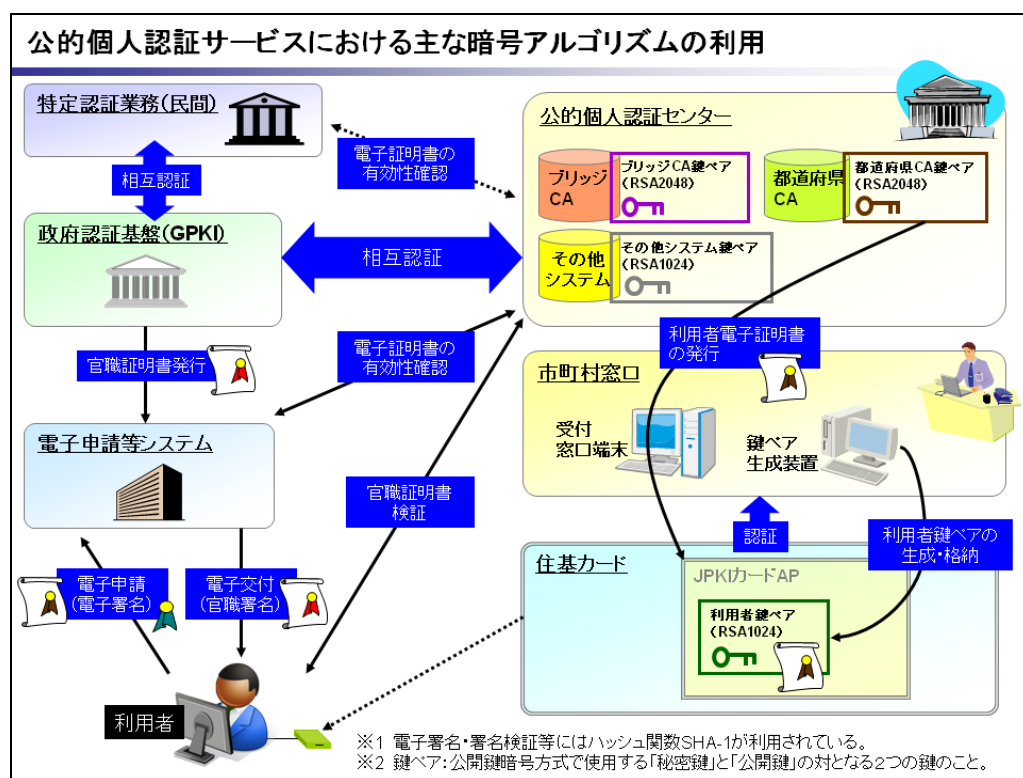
公的個人認証サービスにおける主な暗号アルゴリズムの利用

特定認証業務(民間)

相互認証

政府認証基盤(GPKI)

官職証明書発行

電子申請等システム

電子申請
(電子署名)

電子交付
(官職署名)

利用者

電子証明書の
有効性確認

相互認証

電子証明書の
有効性確認

官職証明書
検証

公的個人認証センター

ブリッジ
CA

ブリッジCA鍵ペア
(RSA2048)

都道府県
CA

都道府県CA鍵ペア
(RSA2048)

その他
システム

その他システム鍵ペア
(RSA1024)

利用者電子証明書
の発行

市町村窓口

受付
窓口端末

鍵ペア
生成装置

認証

利用者鍵ペアの
生成・格納

住基カード

JPKIカードAP

利用者鍵ペア
(RSA1024)

※1 電子署名・署名検証等にはハッシュ関数SHA-1が利用されている。
※2 鍵ペア:公開鍵暗号方式で使用する「秘密鍵」と「公開鍵」の対となる2つの鍵のこと。